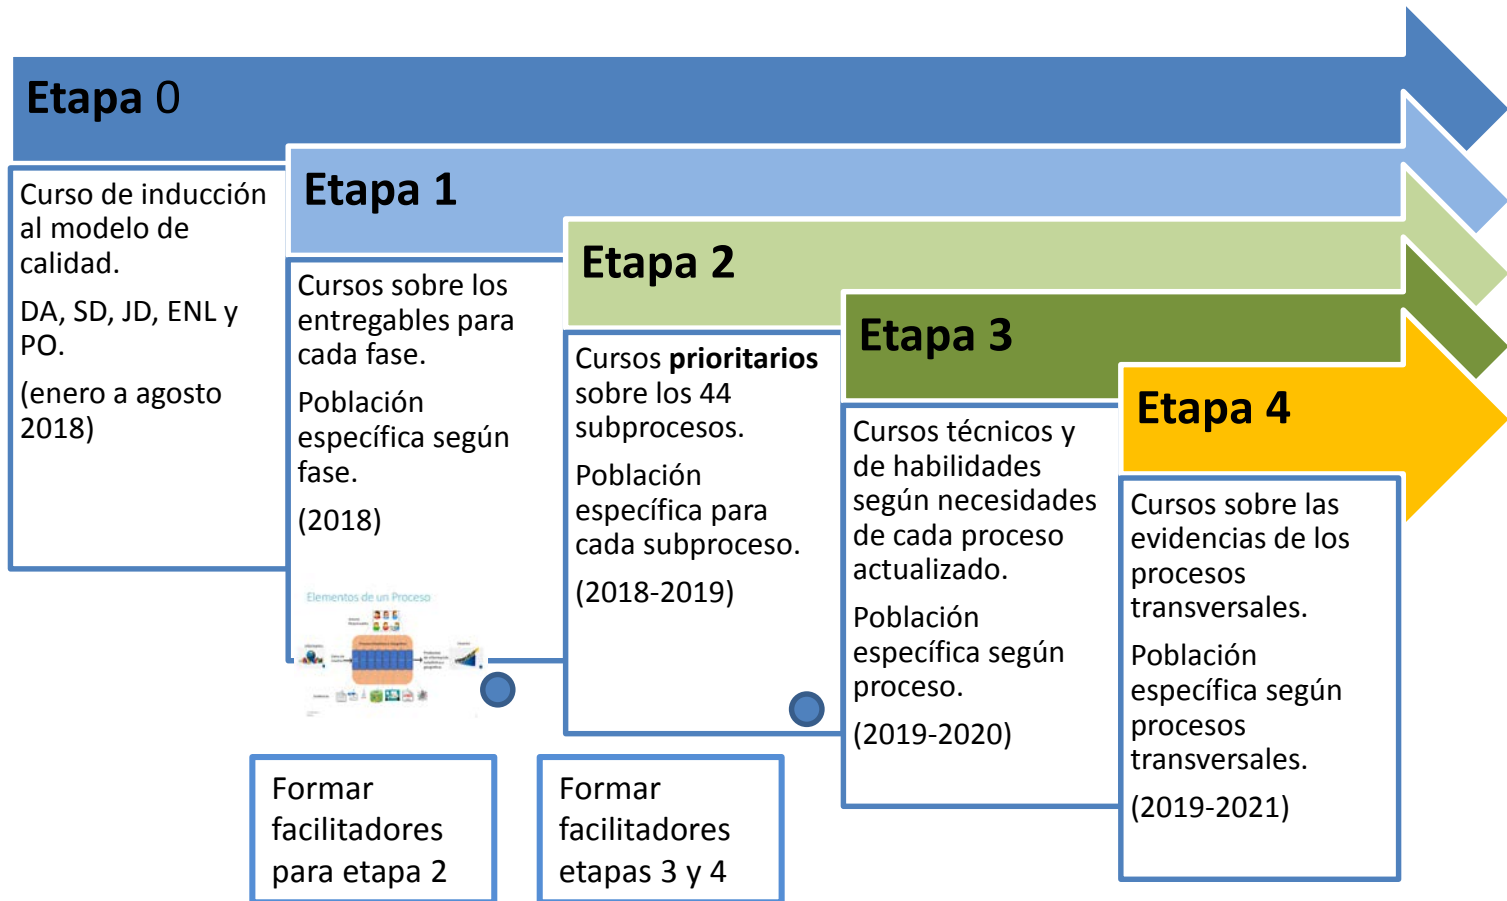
**Etapa** 0

Curso de inducción al modelo de calidad.

DA, SD, JD, ENL y PO.

(enero a agosto 2018)

**Etapa 1**

Cursos sobre los entregables para cada fase.

Población específica según fase.

(2018)

Elementos de un Proceso

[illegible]

**Etapa 2**

Cursos **prioritarios** sobre los 44 subprocesos.

Población específica para cada subproceso.

(2018-2019)

**Etapa 3**

Cursos técnicos y de habilidades según necesidades de cada proceso actualizado.

Población específica según proceso.

(2019-2020)

**Etapa 4**

Cursos sobre las evidencias de los procesos transversales.

Población específica según procesos transversales.

(2019-2021)

Formar facilitadores para etapa 2

Formar facilitadores etapas 3 y 4